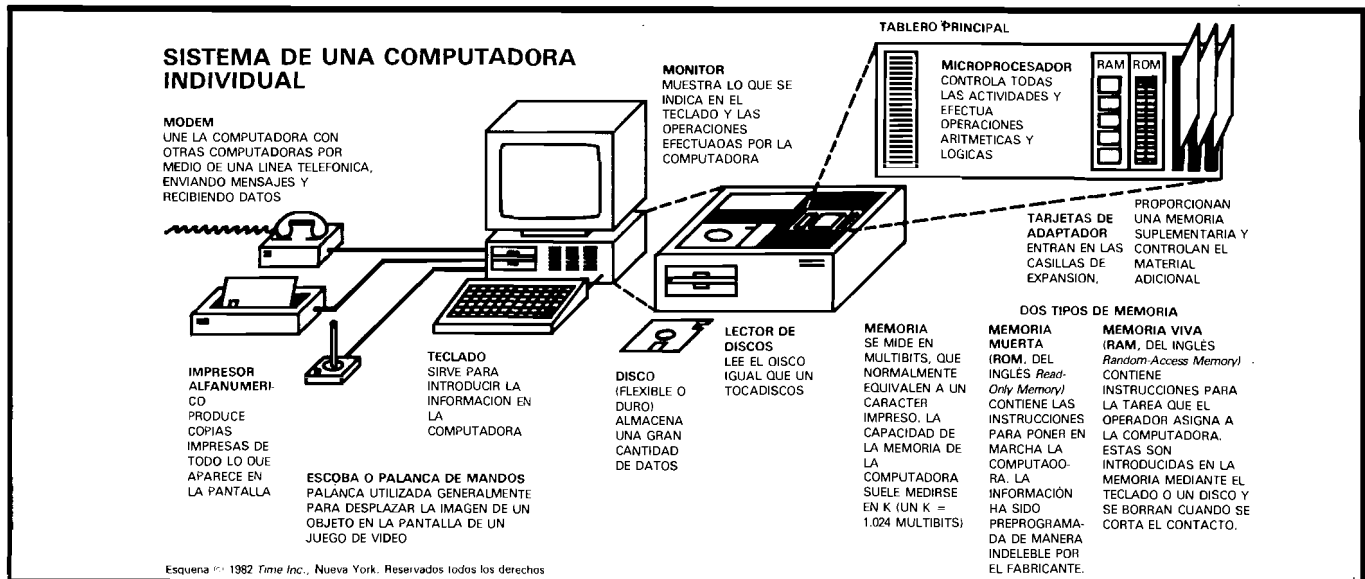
SISTEMA DE UNA COMPUTADORA INDIVIDUAL

MODEM
UNE LA COMPUTADORA CON OTRAS COMPUTADORAS POR MEDIO DE UNA LINEA TELEFONICA, ENVIANDO MENSAJES Y RECIBIENDO DATOS

MONITOR
MUESTRA LO QUE SE INDICA EN EL TECLADO Y LAS OPERACIONES EFECTUADAS POR LA COMPUTADORA

TABLERO PRINCIPAL

MICROPROCESADOR
CONTROLA TODAS LAS ACTIVIDADES Y EFECTUA OPERACIONES ARITMETICAS Y LOGICAS

RAM

ROM

TARJETAS DE ADAPTADOR
ENTRAN EN LAS CASILLAS DE EXPANSION,

PROPORCIONAN UNA MEMORIA SUPLEMENTARIA Y CONTROLAN EL MATERIAL ADICIONAL

DOS TIPOS DE MEMORIA

IMPRESOR ALFANUMERICO
PRODUCE COPIAS IMPRESAS DE TODO LO QUE APARECE EN LA PANTALLA

TECLADO
SIRVE PARA INTRODUCIR LA INFORMACION EN LA COMPUTADORA

DISCO
(FLEXIBLE O DURO) ALMACENA UNA GRAN CANTIDAD DE DATOS

LECTOR DE DISCOS
LEE EL DISCO IGUAL QUE UN TOCADISCOS

MEMORIA
SE MIDE EN MULTIBITS, QUE NORMALMENTE EQUIVALEN A UN CARACTER IMPRESO. LA CAPACIDAD DE LA MEMORIA DE LA COMPUTADORA SUELE MEDIRSE EN K (UN K = 1.024 MULTIBITS)

MEMORIA MUERTA
(ROM, DEL INGLÉS *Read-Only Memory)* CONTIENE LAS INSTRUCCIONES PARA PONER EN MARCHA LA COMPUTADORA. LA INFORMACIÓN HA SIDO PREPROGRAMADA DE MANERA INDELEBLE POR EL FABRICANTE.

MEMORIA VIVA
(RAM, DEL INGLÉS *Random-Access Memory)* CONTIENE INSTRUCCIONES PARA LA TAREA QUE EL OPERADOR ASIGNA A LA COMPUTADORA. ESTAS SON INTRODUCIDAS EN LA MEMORIA MEDIANTE EL TECLADO O UN DISCO Y SE BORRAN CUANDO SE CORTA EL CONTACTO.

ESCOBA O PALANCA DE MANDOS
PALANCA UTILIZADA GENERALMENTE PARA DESPLAZAR LA IMAGEN DE UN OBJETO EN LA PANTALLA DE UN JUEGO DE VIDEO

Esquena © 1982 *Time Inc.*, Nueva York. Reservados todos los derechos